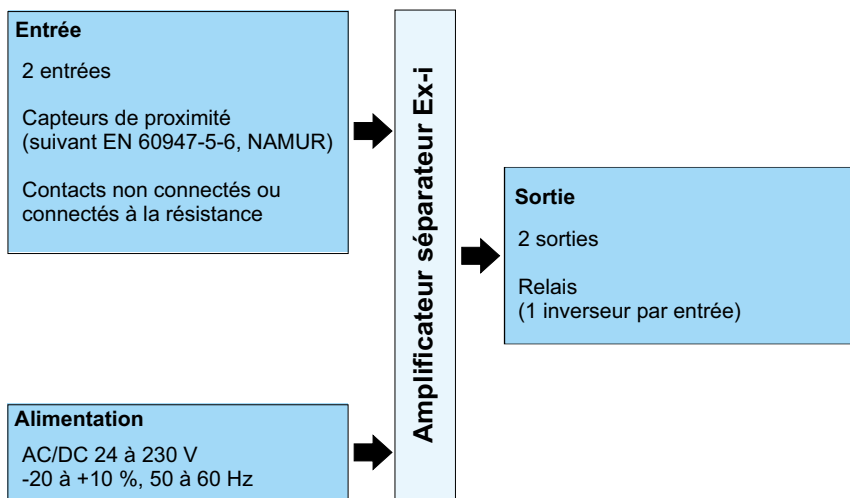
Entrée

2 entrées

Capteurs de proximité (suivant EN 60947-5-6, NAMUR)

Contacts non connectés ou connectés à la résistance

Amplificateur séparateur Ex-i

Sortie

2 sorties

Relais
(1 inverseur par entrée)

Alimentation

AC/DC 24 à 230 V
-20 à +10 %, 50 à 60 Hz